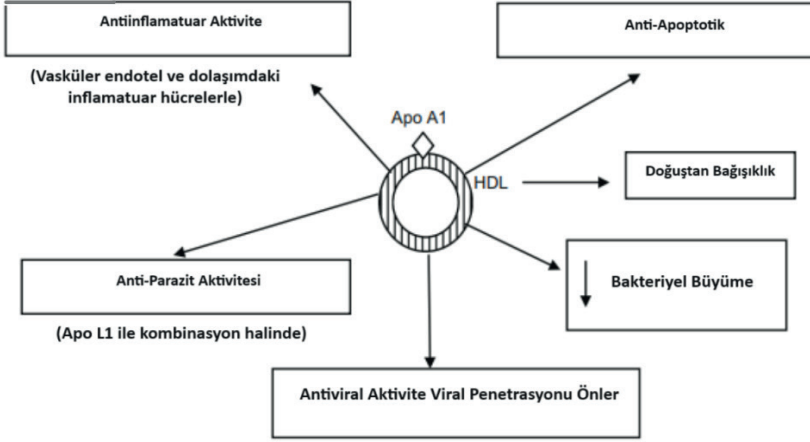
Antiinflamatuar Aktivite

(Vasküler endotel ve dolaşımdaki inflamatuar hücrelerle)

Anti-Apoptotik

Apo A1

HDL

Doğuştan Bağışıklık

Anti-Parazit Aktivitesi

(Apo L1 ile kombinasyon halinde)

Bakteriyel Büyüme

Antiviral Aktivite Viral Penetrasyonu Önler